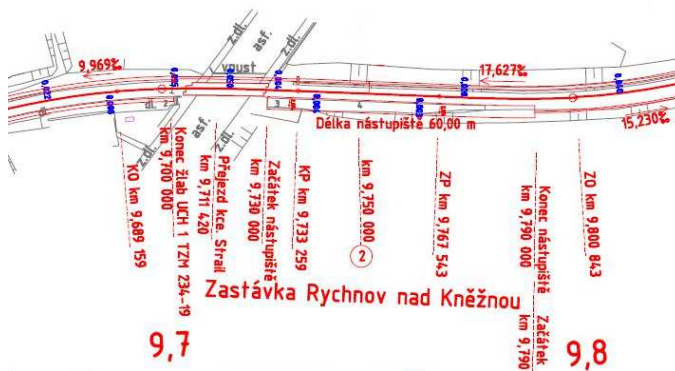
9,969‰
z.dl.
asf.
z.dl.
vpust
17,627‰
15,230‰
dl.
asf.
z.dl.
Délka nástupiště 60,00 m
KO km 9,689 159
Konec žlab UCH 1 TZM 234-19 km 9,700 000
Přejezd kce. Strail km 9,711 420
Začátek nástupiště km 9,730 000
KP km 9,733 259
km 9,750 000
2
ZP km 9,767 543
Konec nástupiště km 9,790 000
Začátek km 9,790
ZO km 9,800 843
Zastávka Rychnov nad Kněžnou
9,7
9,8